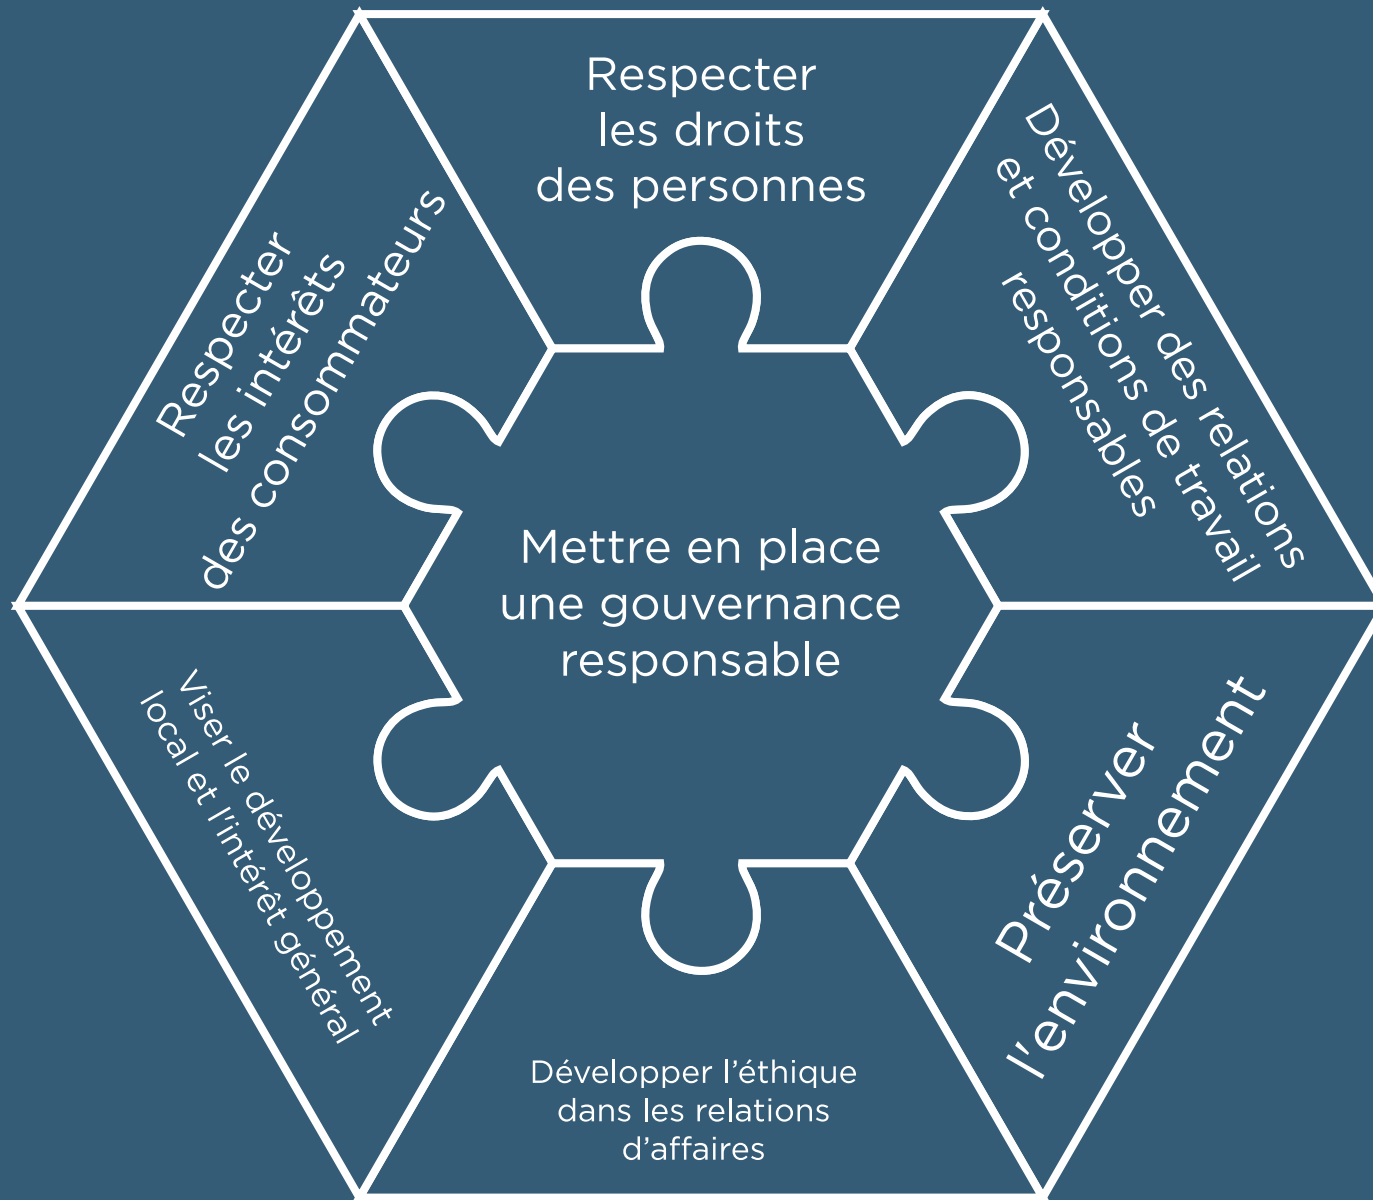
Respecter les droits des personnes

Développer des relations et conditions de travail responsables

Préserver l'environnement

Développer l'éthique dans les relations d'affaires

Viser le développement local et l'intérêt général

Respecter les intérêts des consommateurs

Mettre en place une gouvernance responsable